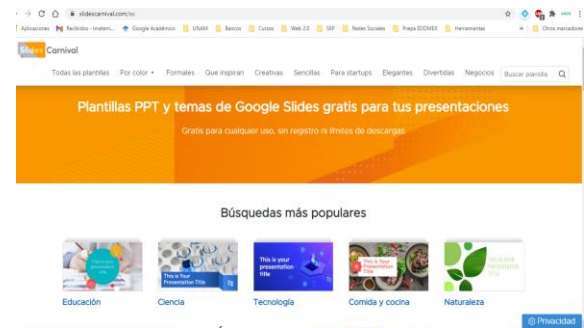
slidescarnival.com/es

Aplicaciones | Recibidos - Imatem... | Google Académico | UNAM | Bancos | Cursos | Web 2.0 | SEP | Redes Sociales | Prepa EDOMEX | Herramientas | Otros marcadores

Slides Carnival

Todas las plantillas | Por color | Formales | Que inspiran | Creativas | Sencillas | Para startups | Elegantes | Divertidas | Negocios | Buscar plantilla

Plantillas PPT y temas de Google Slides gratis para tus presentaciones

Gratis para cualquier uso, sin registro ni límites de descargas

Búsquedas más populares

This is your presentation title

This is Your Presentation Title

This is your presentation title

This is your Presentation Title

THIS IS YOUR PRESENTATION TITLE

Educación | Ciencia | Tecnología | Comida y cocina | Naturaleza

Privacidad